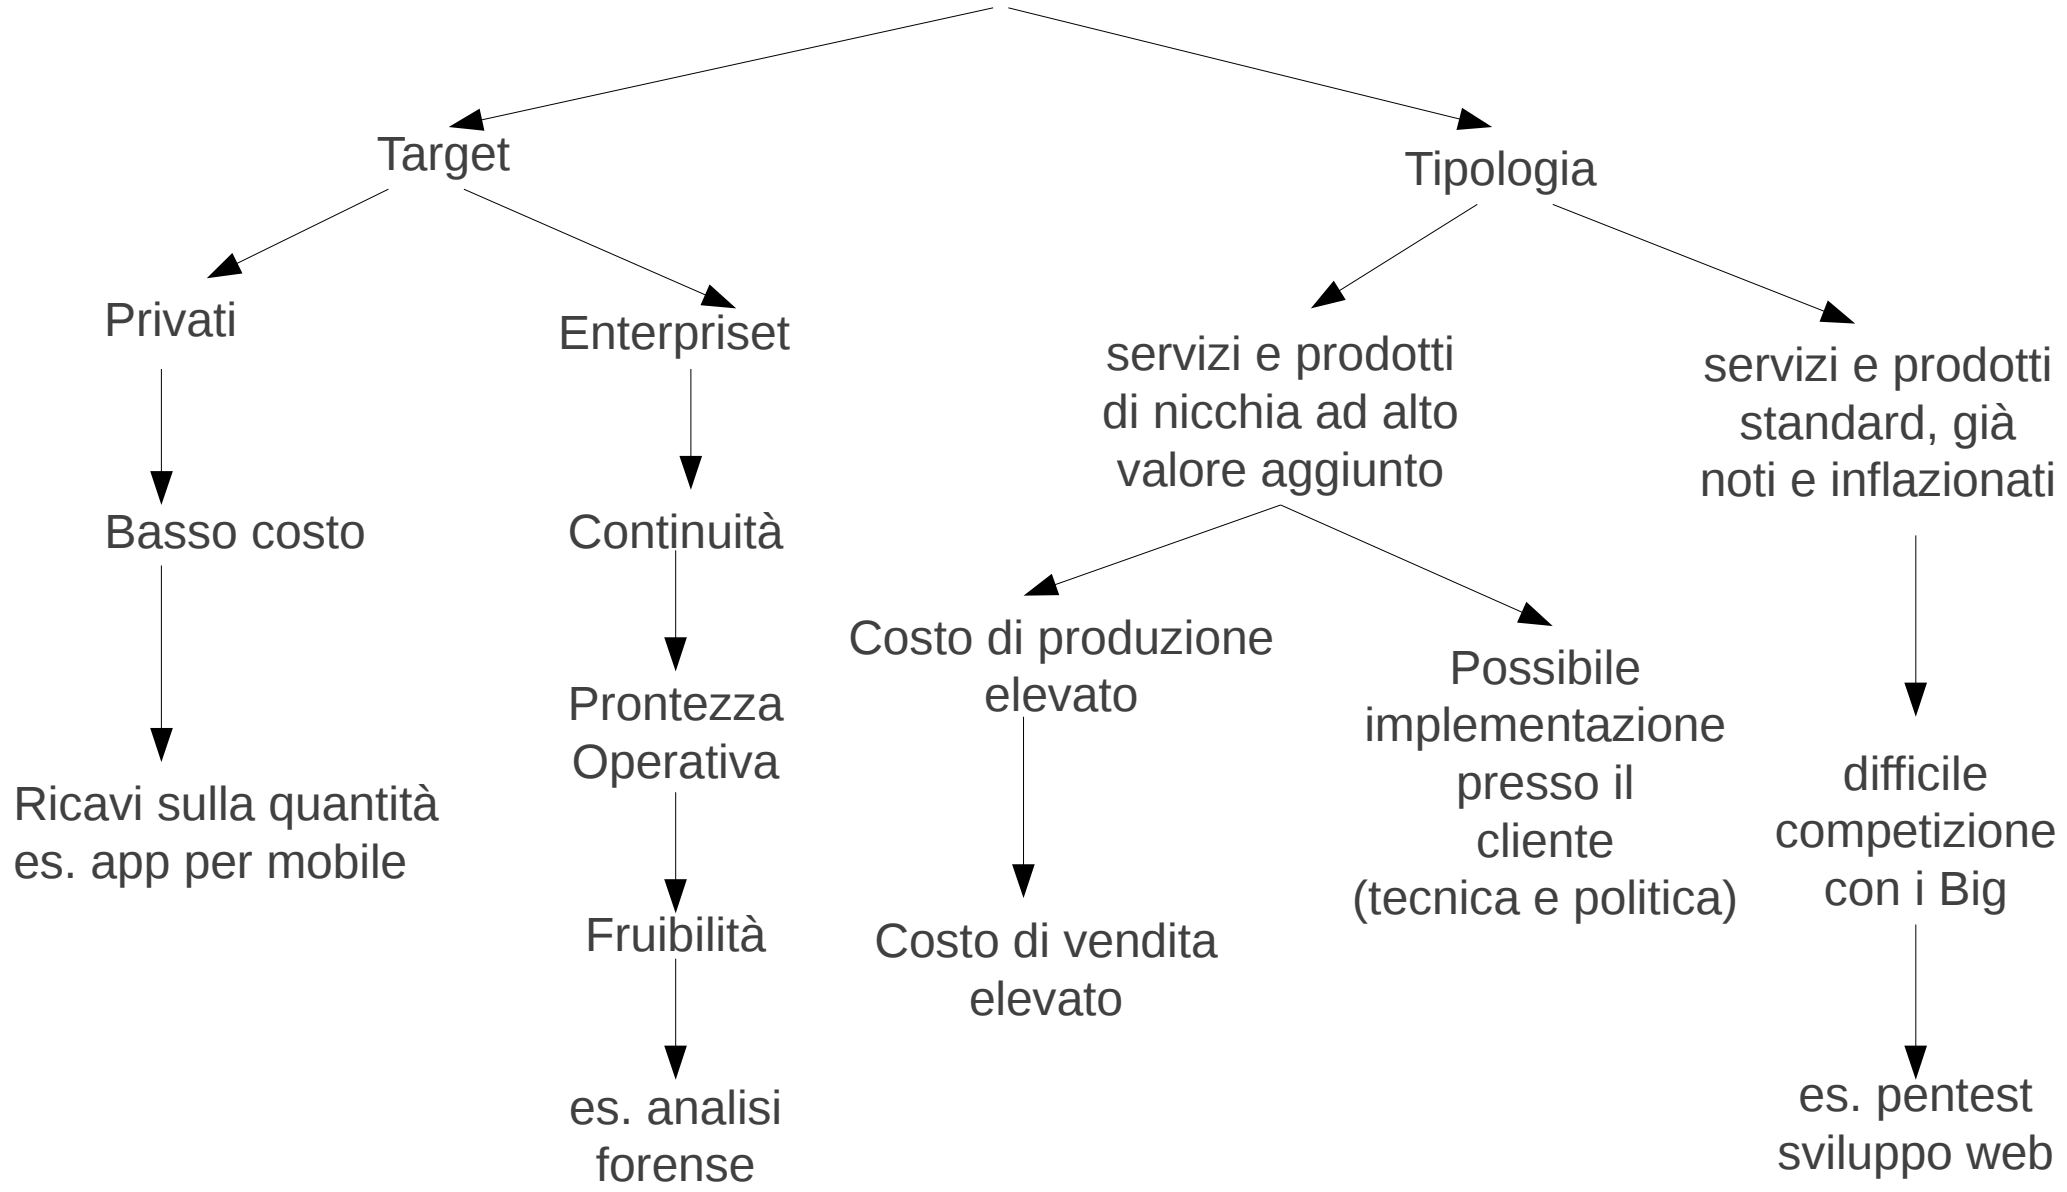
Target

Tipologia

Privati

Basso costo

Ricavi sulla quantità
es. app per mobile

Enterpriset

Continuità

Prontezza
Operativa

Fruibilità

es. analisi
forense

servizi e prodotti
di nicchia ad alto
valore aggiunto

Costo di produzione
elevato

Costo di vendita
elevato

Possibile
implementazione
presso il
cliente
(tecnica e politica)

servizi e prodotti
standard, già
noti e inflazionati

difficile
competizione
con i Big

es. pentest
sviluppo web